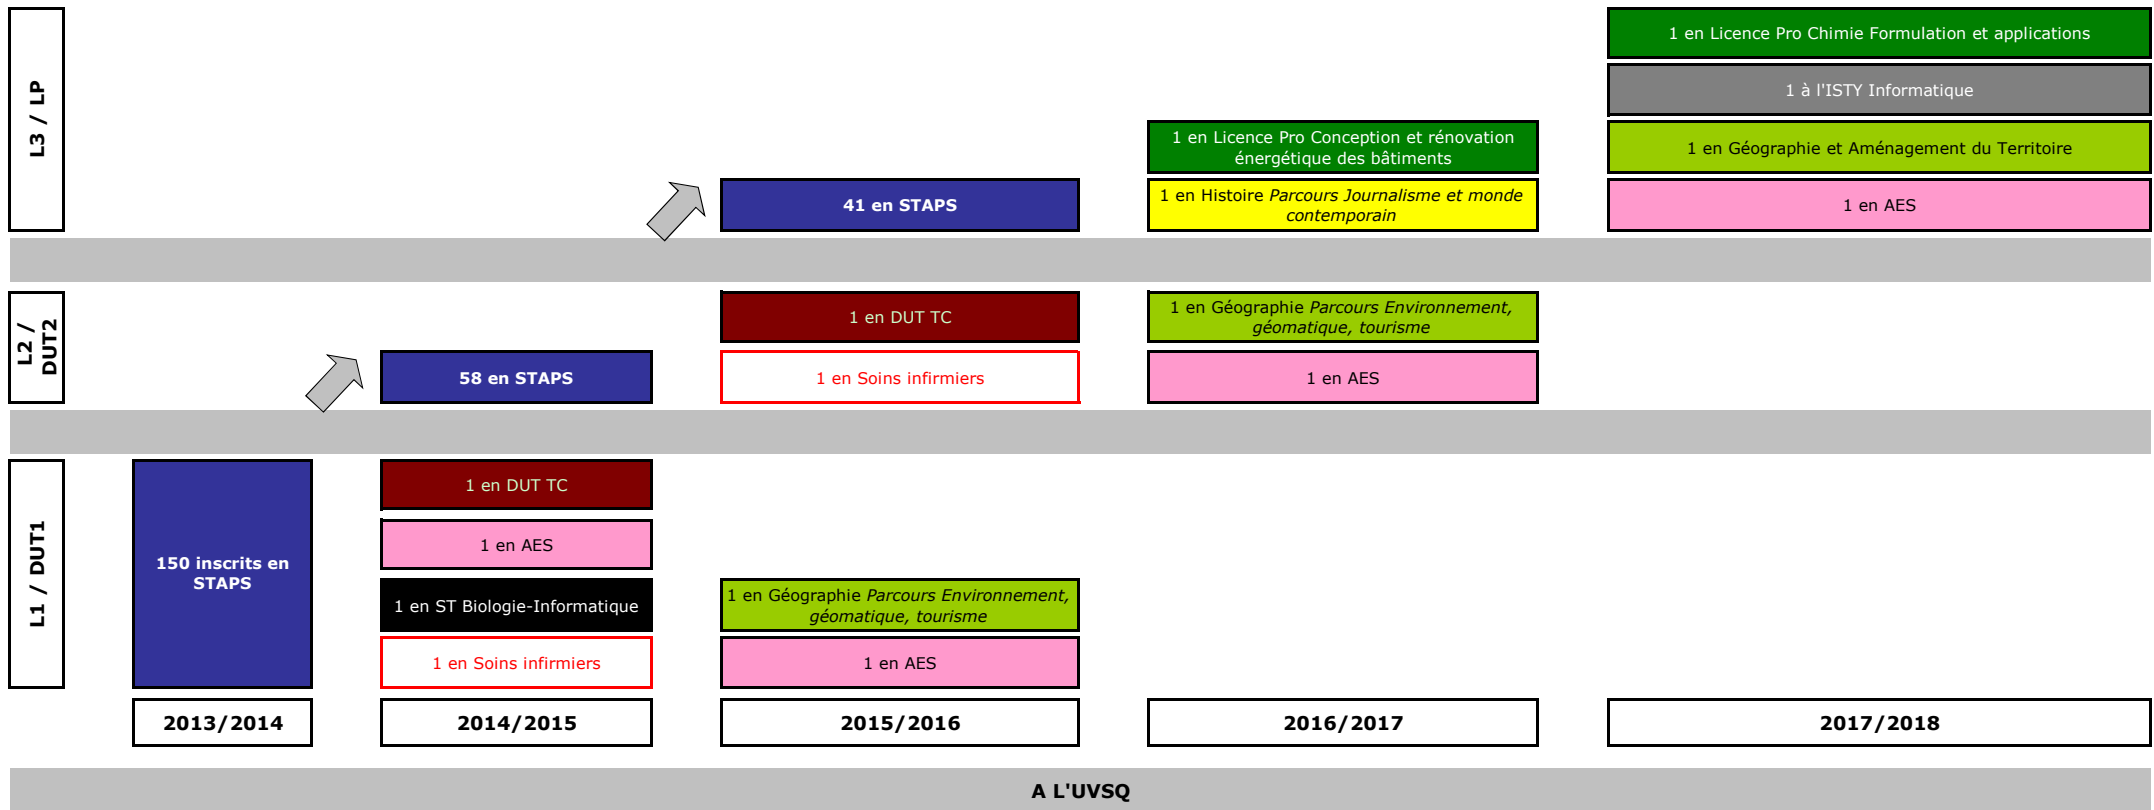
L3 / LP

1 en Licence Pro Chimie Formulation et applications

1 à l'ISTY Informatique

1 en Licence Pro Conception et rénovation énergétique des bâtiments

1 en Géographie et Aménagement du Territoire

41 en STAPS

1 en Histoire *Parcours Journalisme et monde contemporain*

1 en AES

L2 / DUT2

1 en DUT TC

1 en Géographie *Parcours Environnement, géomatique, tourisme*

58 en STAPS

1 en Soins infirmiers

1 en AES

L1 / DUT1

150 inscrits en STAPS

1 en DUT TC

1 en AES

1 en ST Biologie-Informatique

1 en Géographie *Parcours Environnement, géomatique, tourisme*

1 en Soins infirmiers

1 en AES

2013/2014

2014/2015

2015/2016

2016/2017

2017/2018

A L'UVSQ